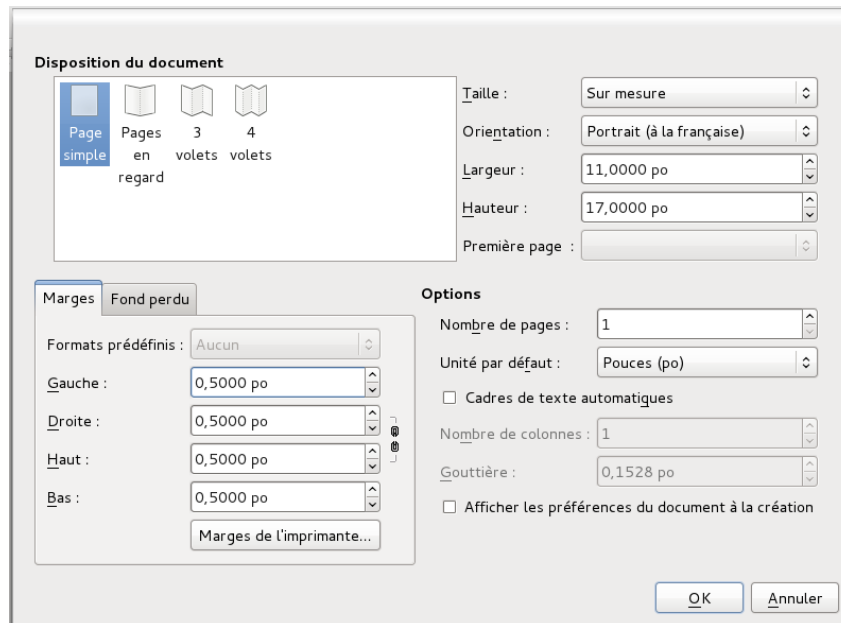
Disposition du document

Page simple

Pages en regard

3 volets

4 volets

Taille : Sur mesure

Orientation : Portrait (à la française)

Largeur : 11,0000 po

Hauteur : 17,0000 po

Première page :

Marges | Fond perdu

Formats prédéfinis : Aucun

Gauche : 0,5000 po

Droite : 0,5000 po

Haut : 0,5000 po

Bas : 0,5000 po

Marges de l'imprimante...

Options

Nombre de pages : 1

Unité par défaut : Pouces (po)

☐ Cadres de texte automatiques

Nombre de colonnes : 1

Gouttière : 0,1528 po

☐ Afficher les préférences du document à la création

OK

Annuler